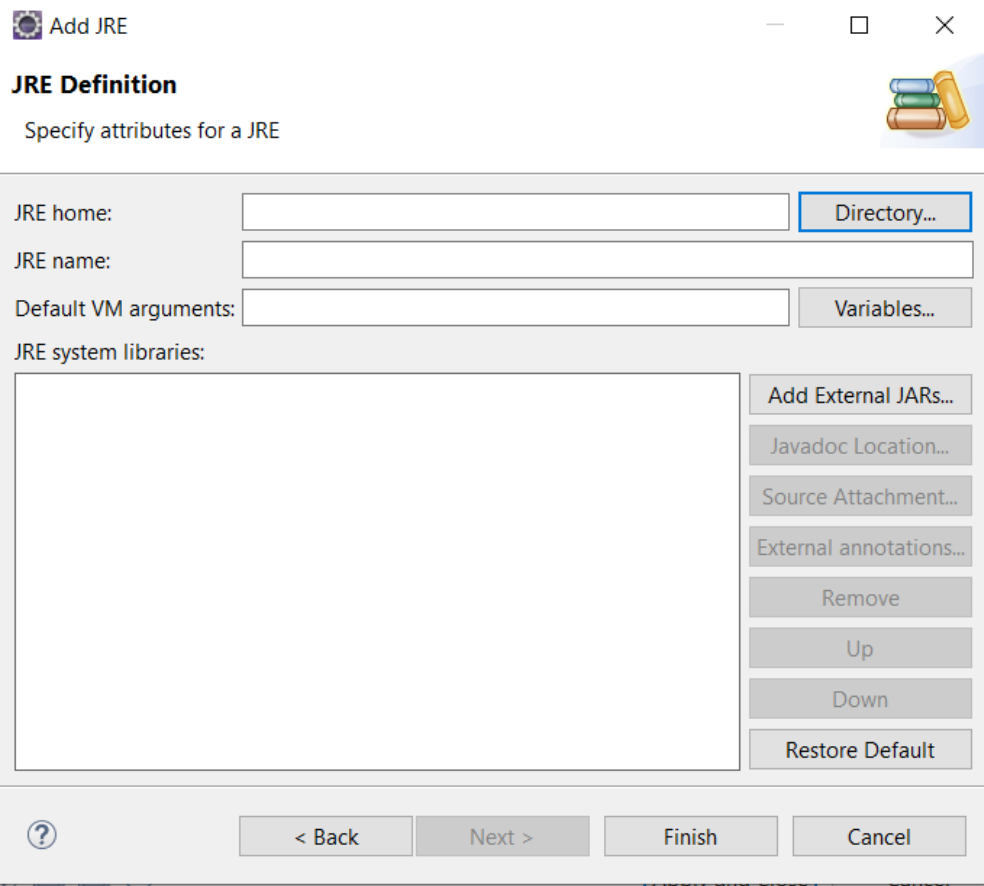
Add JRE

JRE Definition

Specify attributes for a JRE

JRE home:

Directory...

JRE name:

Default VM arguments:

Variables...

JRE system libraries:

Add External JARs...

Javadoc Location...

Source Attachment...

External annotations...

Remove

Up

Down

Restore Default

?

< Back

Next >

Finish

Cancel